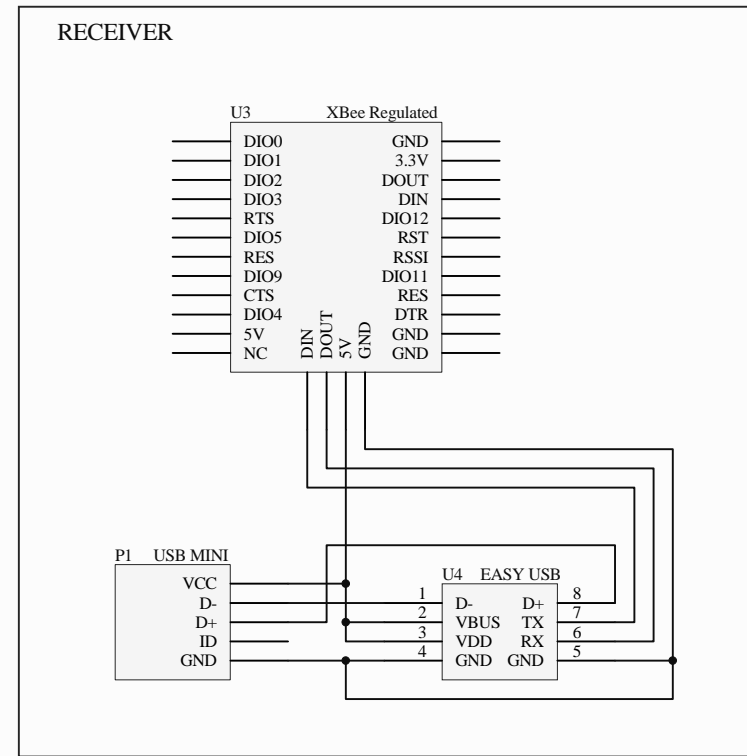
RECEIVER

U3 XBee Regulated

DIO0
DIO1
DIO2
DIO3
RTS
DIO5
RES
DIO9
CTS
DIO4
5V
NC

GND
3.3V
DOUT
DIN
DIO12
RST
RSSI
DIO11
RES
DTR
GND
GND

DIN DOUT 5V GND

P1 USB MINI
VCC
D-
D+
ID
GND

U4 EASY USB
1 D- D+ 8
2 VBUS TX 7
3 VDD RX 6
4 GND GND 5